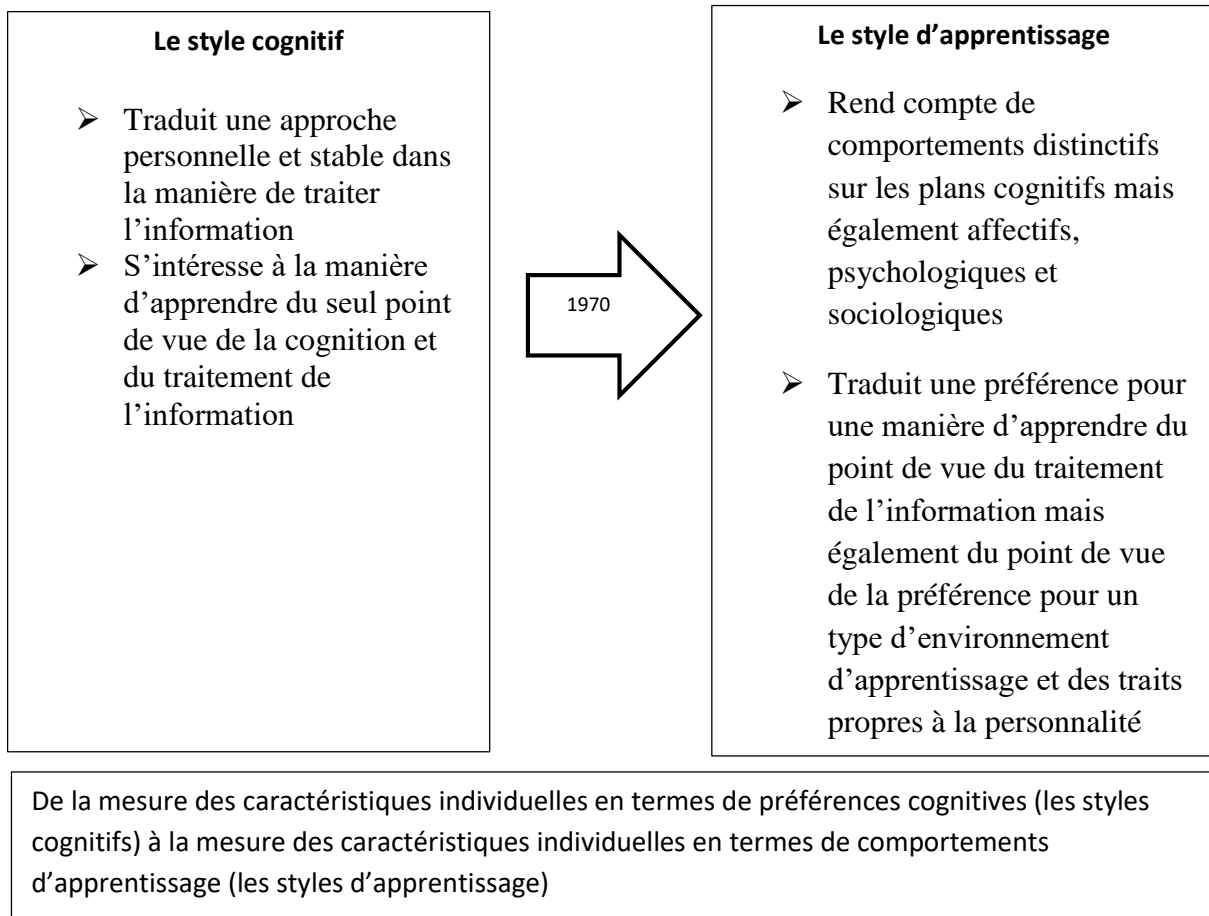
Le style cognitif

➢ Traduit une approche personnelle et stable dans la manière de traiter l'information
➢ S'intéresse à la manière d'apprendre du seul point de vue de la cognition et du traitement de l'information

1970

Le style d'apprentissage

➢ Rend compte de comportements distinctifs sur les plans cognitifs mais également affectifs, psychologiques et sociologiques

➢ Traduit une préférence pour une manière d'apprendre du point de vue du traitement de l'information mais également du point de vue de la préférence pour un type d'environnement d'apprentissage et des traits propres à la personnalité

De la mesure des caractéristiques individuelles en termes de préférences cognitives (les styles cognitifs) à la mesure des caractéristiques individuelles en termes de comportements d'apprentissage (les styles d'apprentissage)